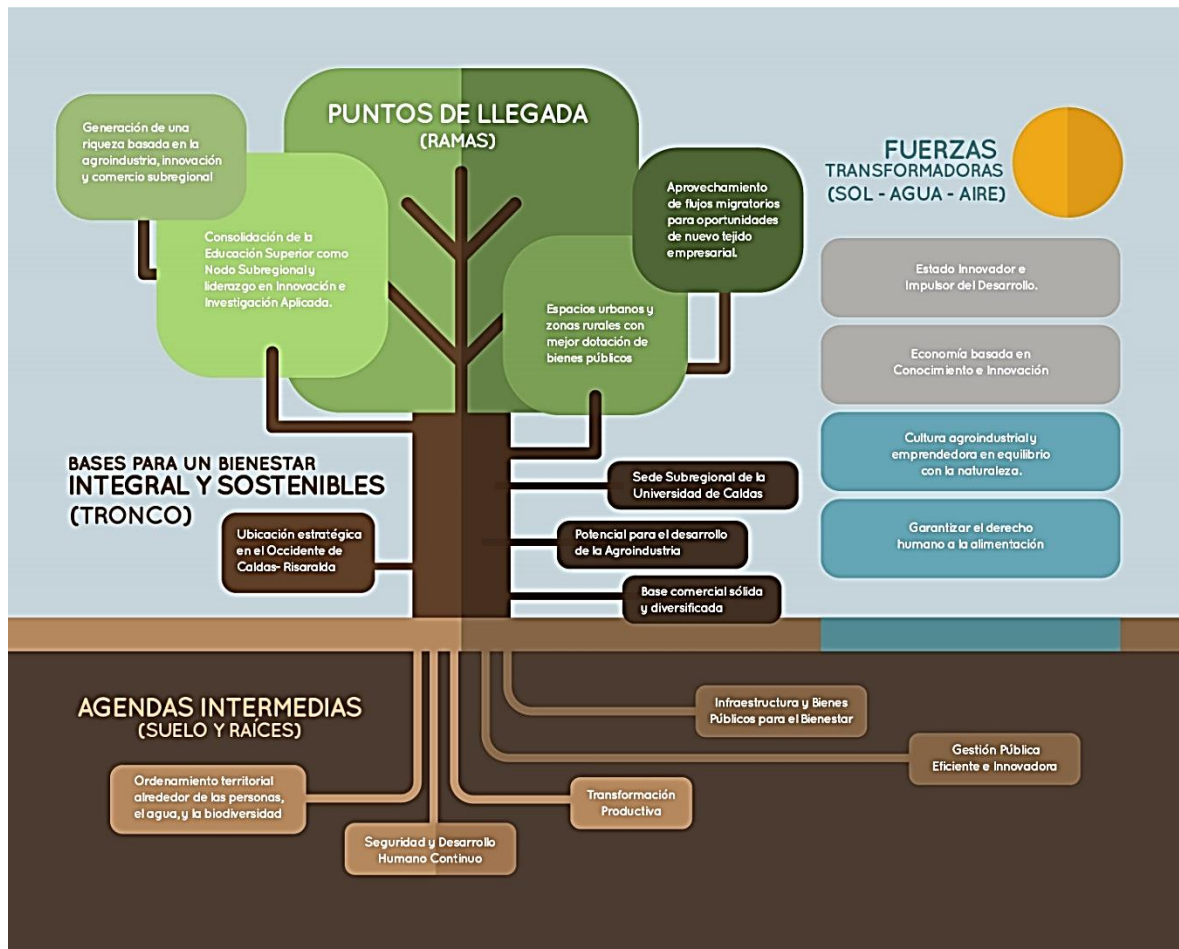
PUNTOS DE LLEGADA
(RAMAS)

Generación de una riqueza basada en la agroindustria, innovación y comercio subregional

Consolidación de la Educación Superior como Nodo Subregional y liderazgo en Innovación e Investigación Aplicada.

Aprovechamiento de flujos migratorios para oportunidades de nuevo tejido empresarial.

Espacios urbanos y zonas rurales con mejor dotación de bienes públicos

FUERZAS
TRANSFORMADORAS
(SOL - AGUA - AIRE)

Estado Innovador e Impulsor del Desarrollo.

Economía basada en Conocimiento e Innovación

Cultura agroindustrial y emprendedora en equilibrio con la naturaleza.

Garantizar el derecho humano a la alimentación

BASES PARA UN BIENESTAR
INTEGRAL Y SOSTENIBLES
(TRONCO)

Ubicación estratégica en el Occidente de Caldas- Risaralda

Sede Subregional de la Universidad de Caldas

Potencial para el desarrollo de la Agroindustria

Base comercial sólida y diversificada

AGENDAS INTERMEDIAS
(SUELO Y RAÍCES)

Infraestructura y Bienes Públicos para el Bienestar

Gestión Pública Eficiente e Innovadora

Ordenamiento territorial alrededor de las personas, el agua, y la biodiversidad

Transformación Productiva

Seguridad y Desarrollo Humano Continuo